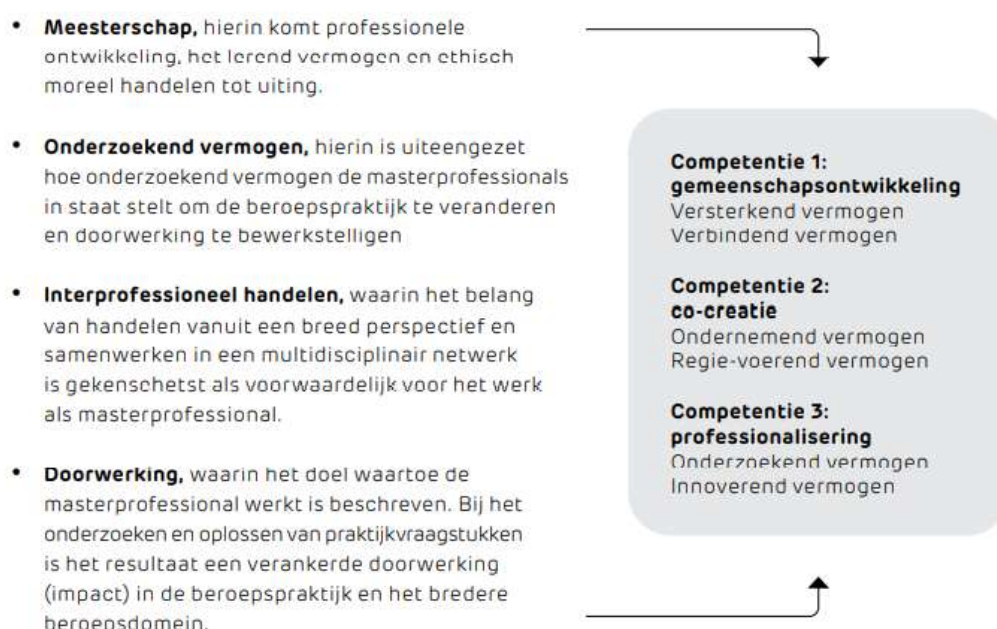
- **Meesterschap,** hierin komt professionele ontwikkeling, het lerend vermogen en ethisch moreel handelen tot uiting.

- **Onderzoekend vermogen,** hierin is uiteengezet hoe onderzoekend vermogen de masterprofessionals in staat stelt om de beroepspraktijk te veranderen en doorwerking te bewerkstelligen

- **Interprofessioneel handelen,** waarin het belang van handelen vanuit een breed perspectief en samenwerken in een multidisciplinair netwerk is gekenschetst als voorwaardelijk voor het werk als masterprofessional.

- **Doorwerking,** waarin het doel waartoe de masterprofessional werkt is beschreven. Bij het onderzoeken en oplossen van praktijkvraagstukken is het resultaat een verankerde doorwerking (impact) in de beroepspraktijk en het bredere beroepsdomein.

**Competentie 1: gemeenschapsontwikkeling**
Versterkend vermogen
Verbindend vermogen

**Competentie 2: co-creatie**
Ondernemend vermogen
Regie-voerend vermogen

**Competentie 3: professionalisering**
Onderzoekend vermogen
Innoverend vermogen